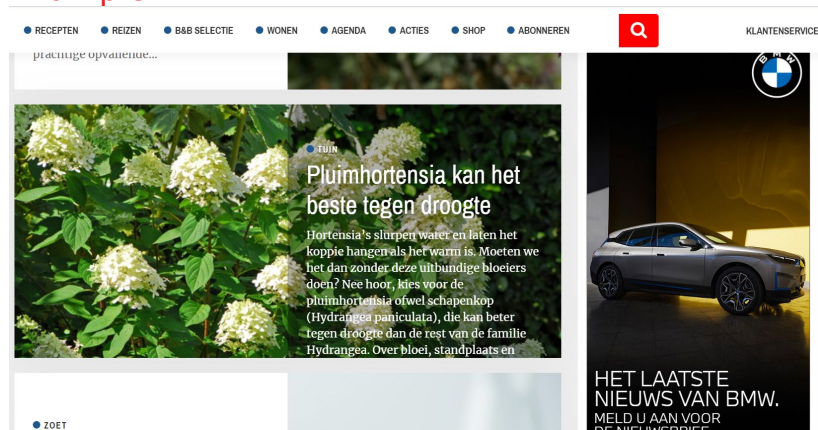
RECEPTEN REIZEN B&B SELECTIE WONEN AGENDA ACTIES SHOP ABONNEREN KLANTENSERVICE

prachtige opvallende...

TUIN

Pluimhortensia kan het beste tegen droogte

Hortensia's slurpen water en laten het koppie hangen als het warm is. Moeten we het dan zonder deze uitbundige bloeiers doen? Nee hoor, kies voor de pluimhortensia ofwel schapenkop (Hydrangea paniculata), die kan beter tegen droogte dan de rest van de familie Hydrangea. Over bloei, standplaats en

ZOET

BMW

HET LAATSTE NIEUWS VAN BMW.
MELD U AAN VOOR
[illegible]